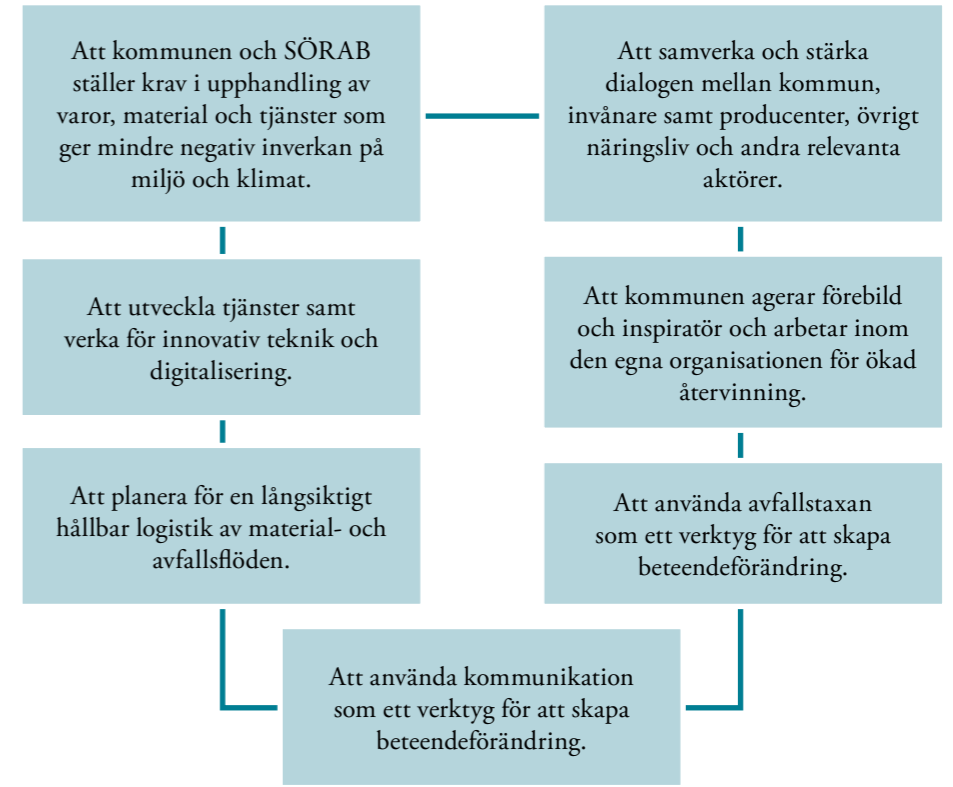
Att kommunen och SÖRAB ställer krav i upphandling av varor, material och tjänster som ger mindre negativ inverkan på miljö och klimat.

Att samverka och stärka dialogen mellan kommun, invånare samt producenter, övrigt näringsliv och andra relevanta aktörer.

Att utveckla tjänster samt verka för innovativ teknik och digitalisering.

Att kommunen agerar förebild och inspiratör och arbetar inom den egna organisationen för ökad återvinning.

Att planera för en långsiktigt hållbar logistik av material- och avfallsflöden.

Att använda avfallstaxan som ett verktyg för att skapa beteendeförändring.

Att använda kommunikation som ett verktyg för att skapa beteendeförändring.